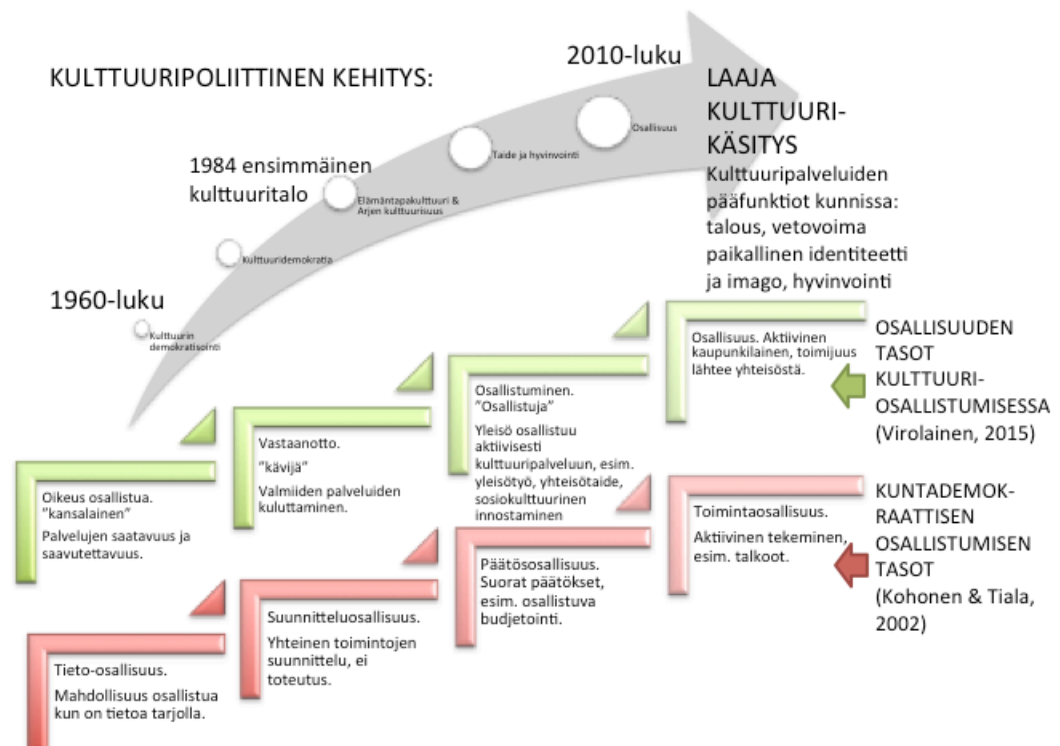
KULTTUURIPOLIITTINEN KEHITYS:

2010-luku

LAAJA KULTTUURI-KÄSITYS

Kulttuuripalveluiden pääfunktiot kunnissa: talous, vetovoima paikallinen identiteetti ja imago, hyvinvointi

Osallisuus

Taide ja hyvinvointi

1984 ensimmäinen kulttuuritalo

Elämäntapakulttuuri & Arjen kulttuurisuus

Kulttuuridemokratia

1960-luku

Kulttuurin demokratisointi

Oikeus osallistua. "kansalainen"
Palvelujen saatavuus ja saavutettavuus.

Vastaanotto.
"kävijä"
Valmiiden palveluiden kuluttaminen.

Osallistuminen.
"Osallistuja"
Yleisö osallistuu aktiivisesti kulttuuripalveluun, esim. yleisötyö, yhteisötaide, sosiokulttuurinen innostaminen

Osallisuus. Aktiivinen kaupunkilainen, toimijuus lähtee yhteisöstä.

OSALLISUUDEN TASOT KULTTUURI-OSALLISTUMISESSA (Virolainen, 2015)

Tieto-osallisuus.
Mahdollisuus osallistua kun on tietoa tarjolla.

Suunnitteluosallisuus.
Yhteinen toimintojen suunnittelu, ei toteutus.

Päätösosallisuus.
Suorat päätökset, esim. osallistuva budjetointi.

Toimintaosallisuus.
Aktiivinen tekeminen, esim. talkoot.

KUNTADEMOK-RAATTISEN OSALLISTUMISEN TASOT (Kohonen & Tiala, 2002)